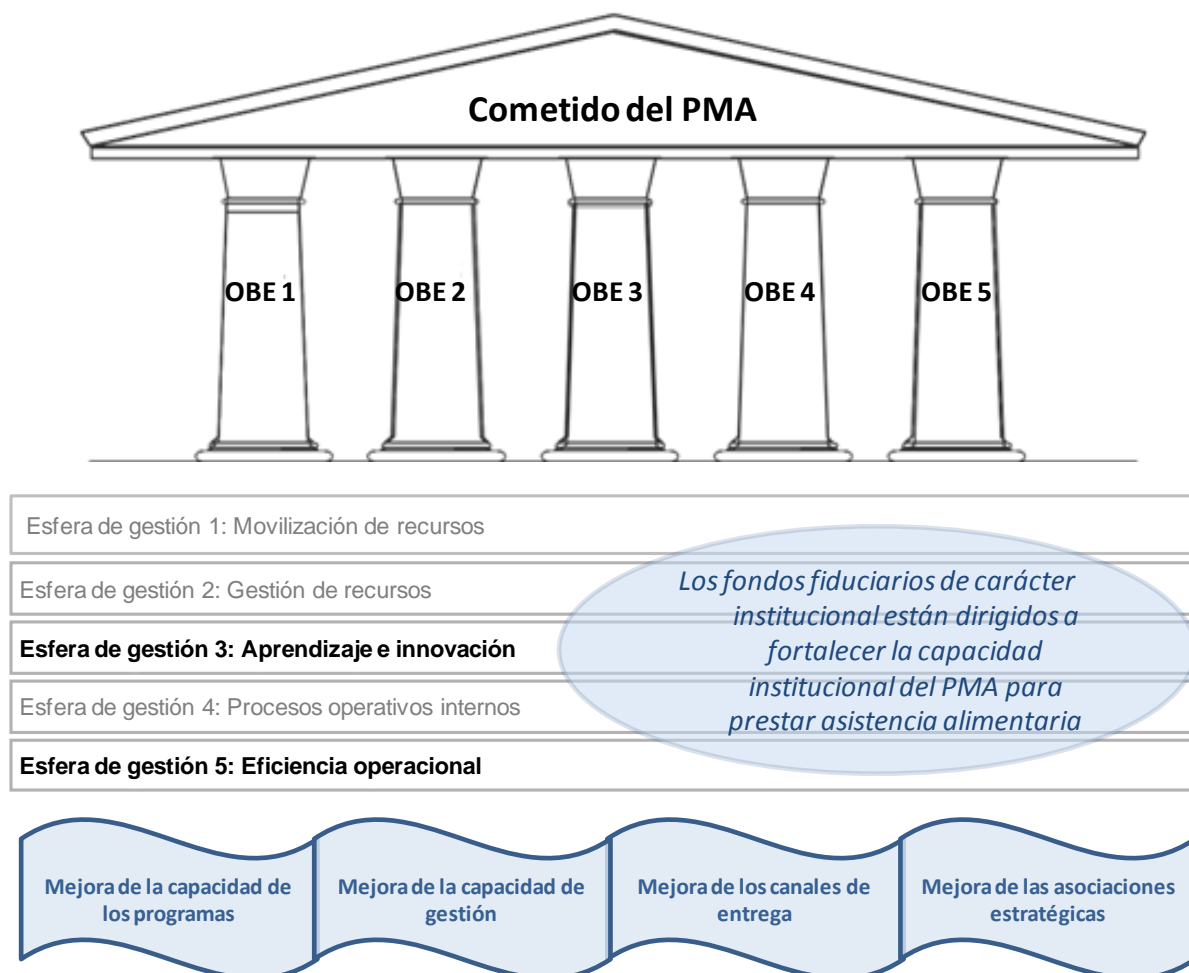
Cometido del PMA

OBE 1
OBE 2
OBE 3
OBE 4
OBE 5

Esfera de gestión 1: Movilización de recursos
Esfera de gestión 2: Gestión de recursos
Esfera de gestión 3: Aprendizaje e innovación
Esfera de gestión 4: Procesos operativos internos
Esfera de gestión 5: Eficiencia operacional

Los fondos fiduciarios de carácter institucional están dirigidos a fortalecer la capacidad institucional del PMA para prestar asistencia alimentaria

Mejora de la capacidad de los programas
Mejora de la capacidad de gestión
Mejora de los canales de entrega
Mejora de las asociaciones estratégicas